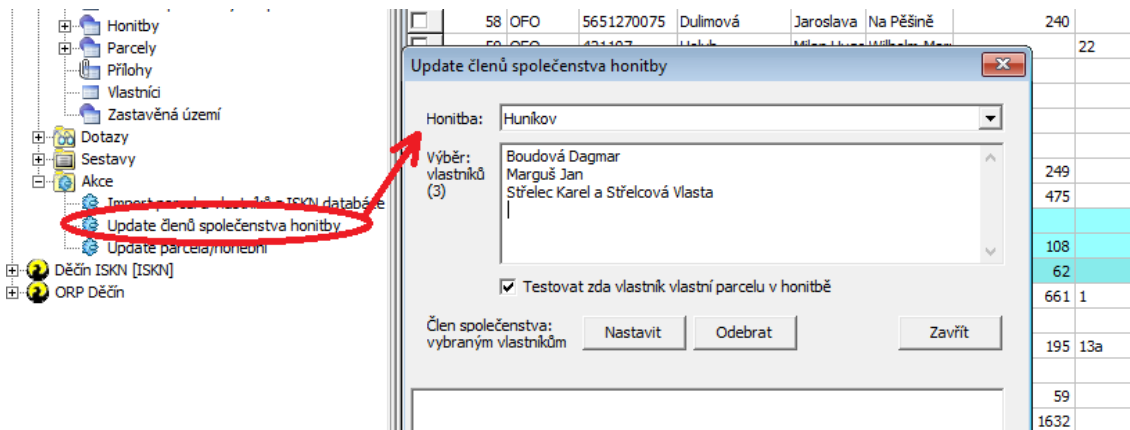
Honitby
Parcely
Přílohy
Vlastníci
Zastavěná území
Dotazy
Sestavy
Akce
Import parcel a vlastníků z ISKN databáze
Update členů společenstva honitby
Update parcela/honební
Děčín ISKN [ISKN]
ORP Děčín

| | 58 | OFO | 5651270075 | Dulimová | Jaroslava | Na Pěšině | 240 | |
|---|---|---|---|---|---|---|---|---|
| | 59 | OFO | 421107 | Holub | Milan Hugo | Wilhelm Mar | | 22 |

Update členů společenstva honitby
Honitba: Huníkov
Výběr: vlastníků (3)
Boudová Dagmar
Marguš Jan
Střelec Karel a Střelcová Vlasta
Testovat zda vlastník vlastní parcelu v honitbě
Člen společenstva: vybraným vlastníkům
Nastavit
Odebrat
Zavřít

249
475
108
62
661 1
195 13a
59
1632